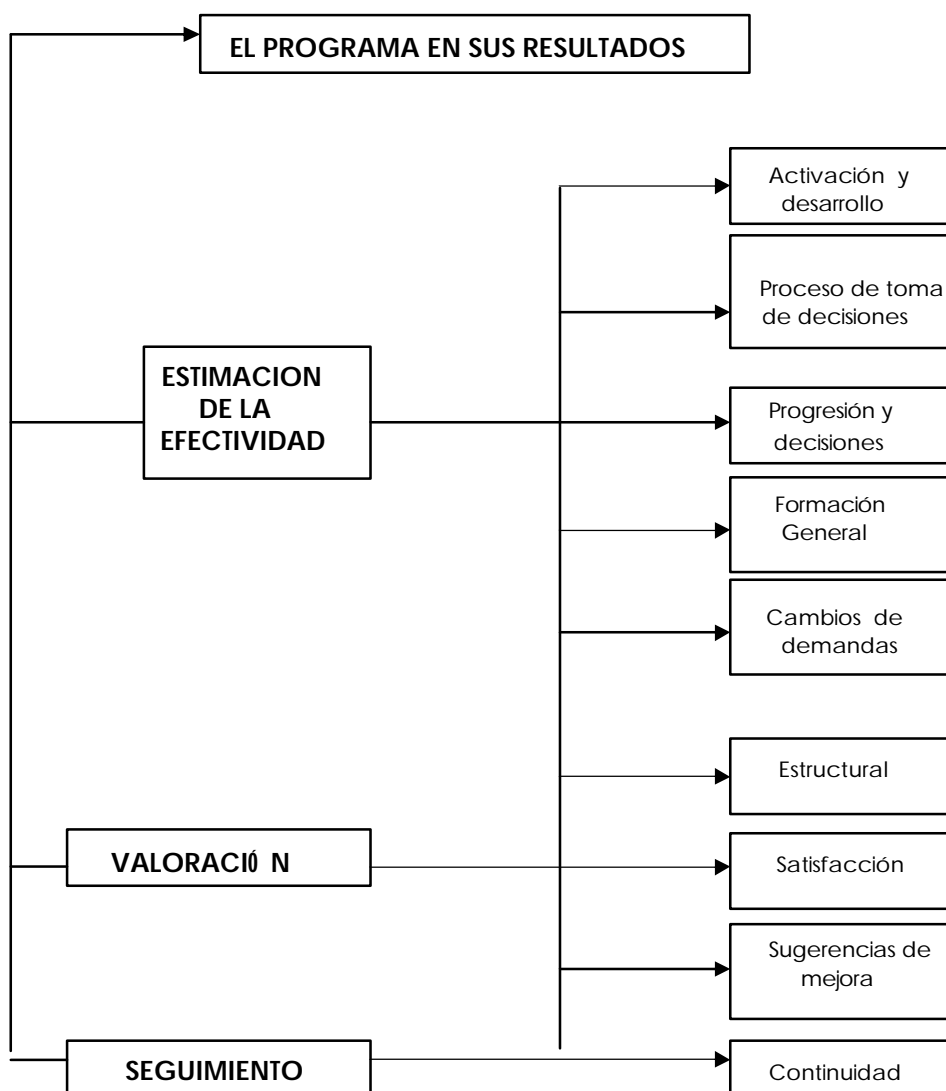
EL PROGRAMA EN SUS RESULTADOS

ESTIMACION DE LA EFECTIVIDAD

Activación y desarrollo

Proceso de toma de decisiones

Progresión y decisiones

Formación General

Cambios de demandas

Estructural

VALORACIÓ N

Satisfacción

Sugerencias de mejora

SEGUIMIENTO

Continuidad